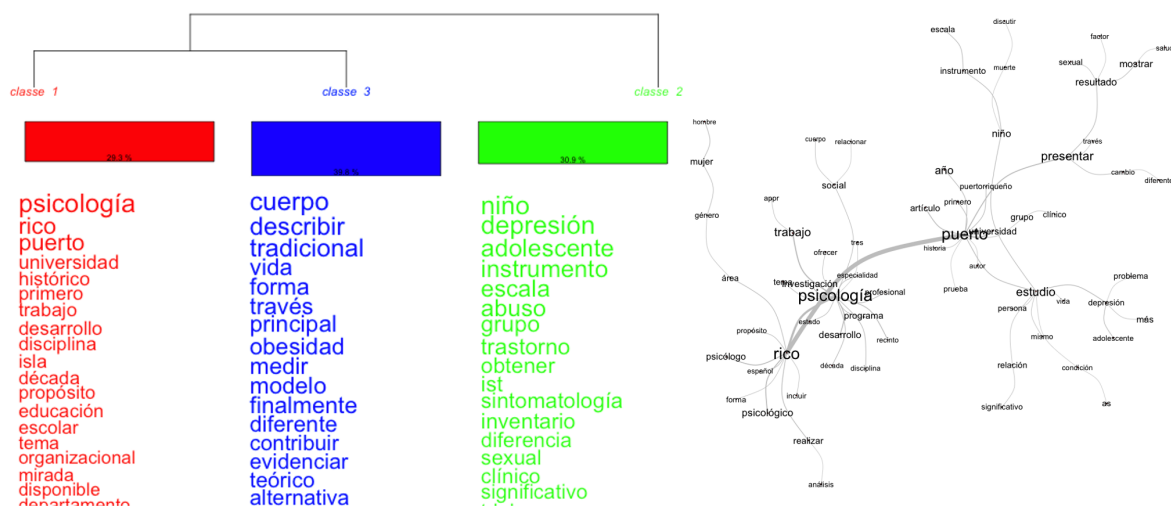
classe 1

classe 3

classe 2

28.3 %

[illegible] %

30.9 %

psicología
rico
puerto
universidad
histórico
primero
trabajo
desarrollo
disciplina
isla
década
propósito
educación
escolar
tema
organizacional
mirada
disponible
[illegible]

cuerpo
describir
tradicional
vida
forma
través
principal
obesidad
medir
modelo
finalmente
diferente
contribuir
evidenciar
teórico
alternativa

niño
depresión
adolescente
instrumento
escala
abuso
grupo
trastorno
obtener
ist
sintomatología
inventario
diferencia
sexual
clínico
significativo
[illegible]

escala
discutir
instrumento
muerte
factor
sexual
mostrar
salud
resultado
niño
través
presentar
cambio
diferente
año
puertorriqueño
artículo
primero
grupo
clínico
puerto
universidad
historia
autor
prueba
estudio
problema
vida
depresión
más
persona
mismo
adolescente
relación
condición
significativo
as
hombre
mujer
cuerpo
relacionar
social
género
appr
trabajo
tres
ofrecer
especialidad
área
tema
investigación
psicología
profesional
estado
programa
propósito
desarrollo
recinto
psicólogo
rico
español
década
disciplina
forma
incluir
psicológico
realizar
análisis